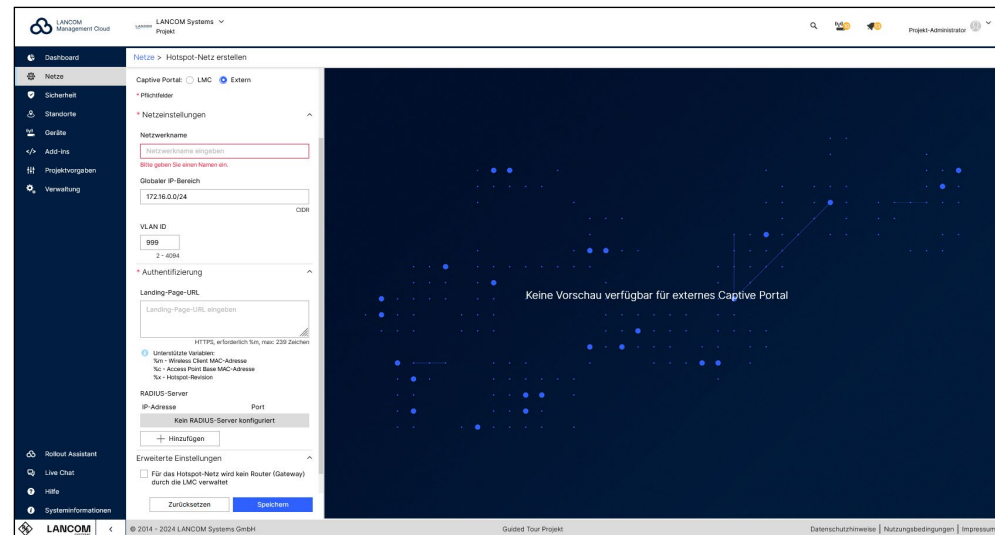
LANCOM Management Cloud

LANCOM Systems
Projekt

Projekt-Administrator

Dashboard
Netze
Sicherheit
Standorte
Geräte
Add-ins
Projektvorgaben
Verwaltung

Netze > Hotspot-Netz erstellen

Captive Portal: LMC Extern

* Pflichtfelder

* Netzeinstellungen

Netzwerkname

Netzwerkname eingeben

Bitte geben Sie einen Namen ein.

Globaler IP-Bereich

172.16.0.0/24

CIDR

VLAN ID

999

2 - 4094

* Authentifizierung

Landing-Page-URL

Landing-Page-URL eingeben

HTTPS, erforderlich %m, max: 239 Zeichen

Unterstützte Variablen:
%m - Wireless Client MAC-Adresse
%c - Access Point Base MAC-Adresse
%x - Hotspot-Revision

RADIUS-Server

| IP-Adresse | Port |
|---|---|
| Kein RADIUS-Server konfiguriert | |

+ Hinzufügen

Erweiterte Einstellungen

Für das Hotspot-Netz wird kein Router (Gateway) durch die LMC verwaltet

Zurücksetzen

Speichern

Keine Vorschau verfügbar für externes Captive Portal

Rollout Assistant
Live Chat
Hilfe
Systeminformationen

LANCOM

© 2014 - 2024 LANCOM Systems GmbH

Guided Tour Projekt

Datenschutzhinweise | Nutzungsbedingungen | Impressum